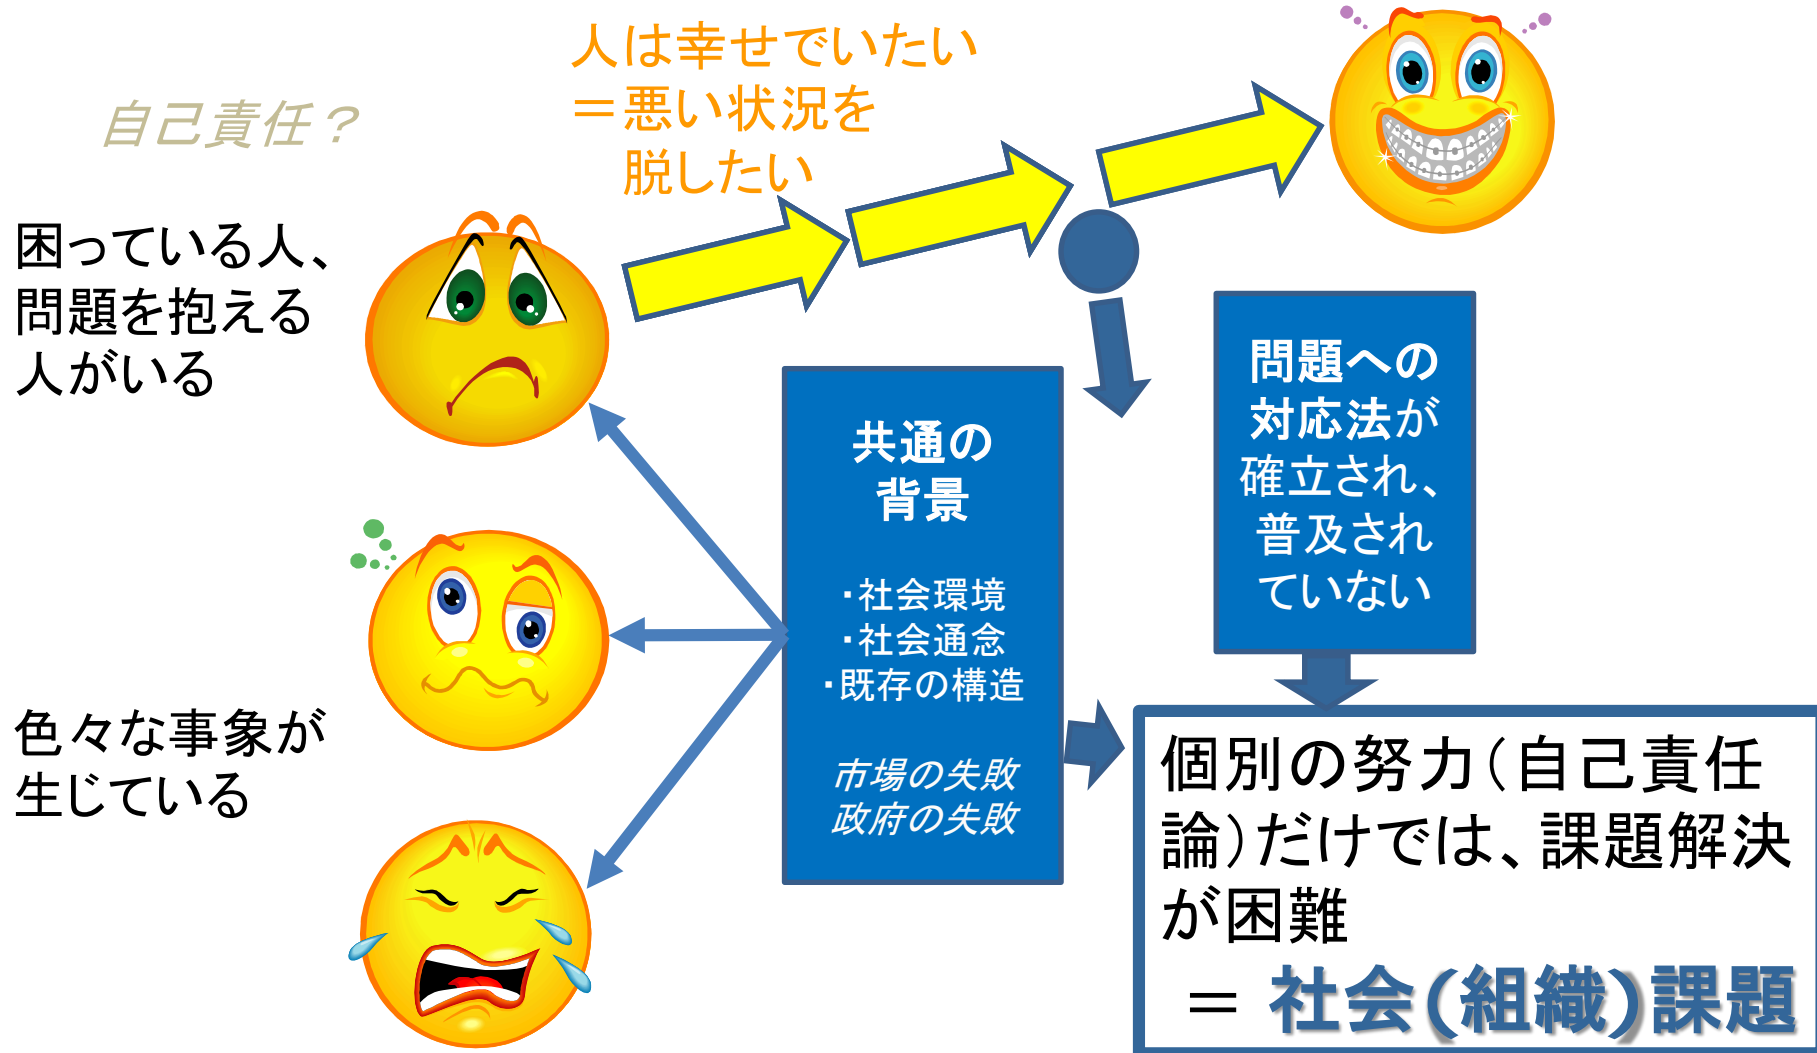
人は幸せでいたい
＝悪い状況を
脱したい

自己責任？

困っている人、
問題を抱える
人がいる

色々な事象が
生じている

共通の
背景

・社会環境
・社会通念
・既存の構造

市場の失敗
政府の失敗

問題への
対応法が
確立され、
普及され
ていない

個別の努力（自己責任論）だけでは、課題解決が困難
＝ 社会（組織）課題